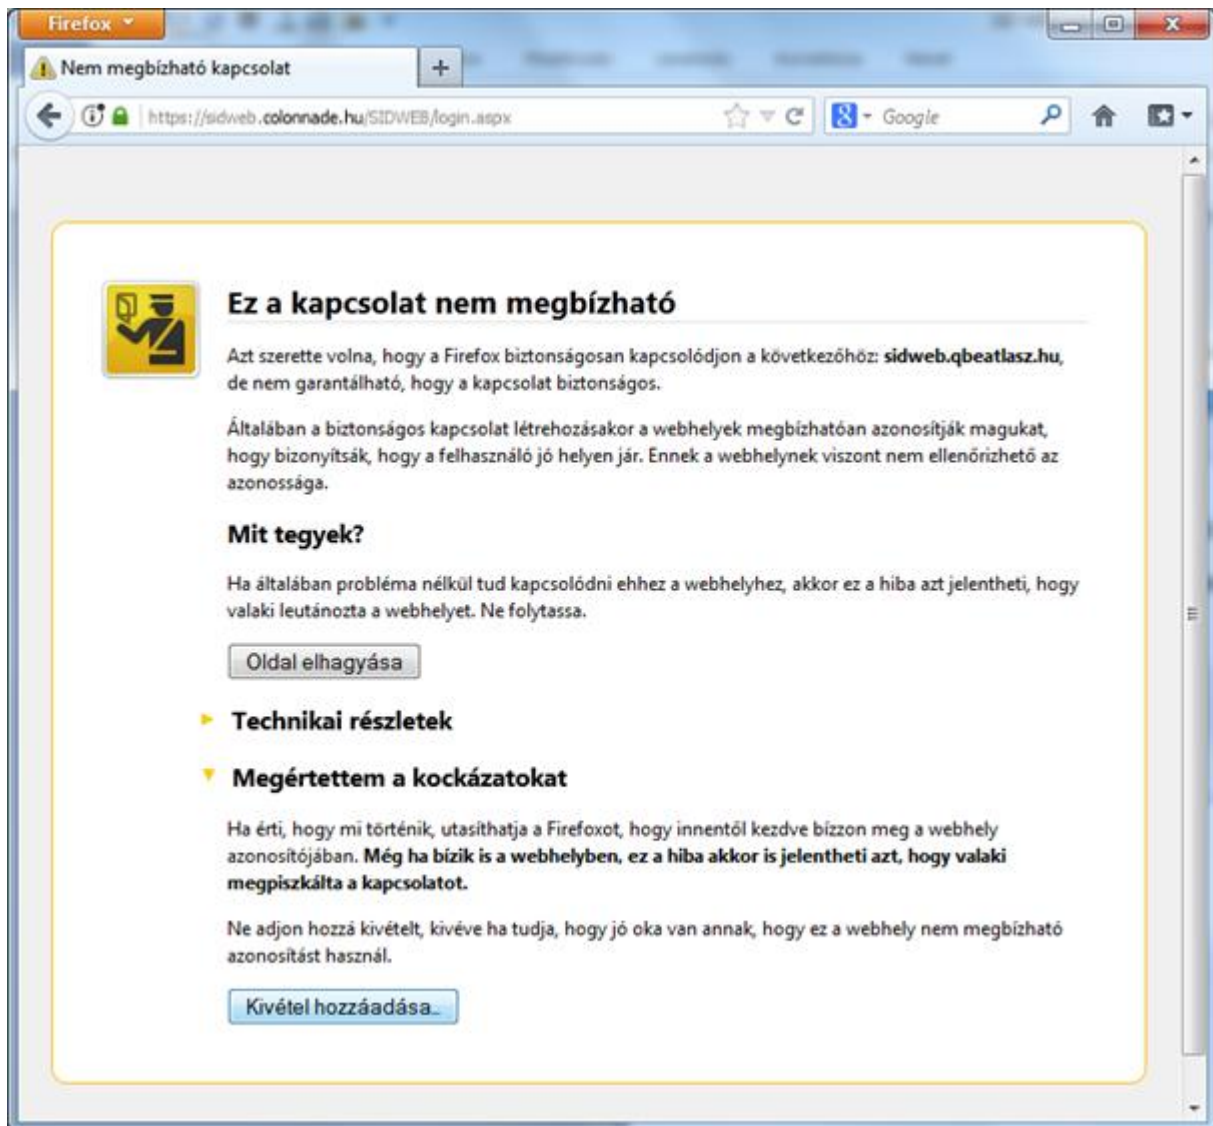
Firefox

Nem megbízható kapcsolat

https://sidweb.colonnade.hu/SIDWEB/login.aspx

Google

Ez a kapcsolat nem megbízható

Azt szerette volna, hogy a Firefox biztonságosan kapcsolódjon a következőhöz: **sidweb.qbeatlasz.hu**, de nem garantálható, hogy a kapcsolat biztonságos.

Általában a biztonságos kapcsolat létrehozásakor a webhelyek megbízhatóan azonosítják magukat, hogy bizonyítsák, hogy a felhasználó jó helyen jár. Ennek a webhelynek viszont nem ellenőrizhető az azonossága.

Mit tegyek?

Ha általában probléma nélkül tud kapcsolódni ehhez a webhelyhez, akkor ez a hiba azt jelentheti, hogy valaki leutánozta a webhelyet. Ne folytassa.

Oldal elhagyása

Technikai részletek

Megértettem a kockázatokat

Ha érti, hogy mi történik, utasíthatja a Firefoxot, hogy innentől kezdve bízzon meg a webhely azonosítójában. **Még ha bízik is a webhelyben, ez a hiba akkor is jelentheti azt, hogy valaki megpiszkálta a kapcsolatot.**

Ne adjon hozzá kivételt, kivéve ha tudja, hogy jó oka van annak, hogy ez a webhely nem megbízható azonosítást használ.

Kivétel hozzáadása...